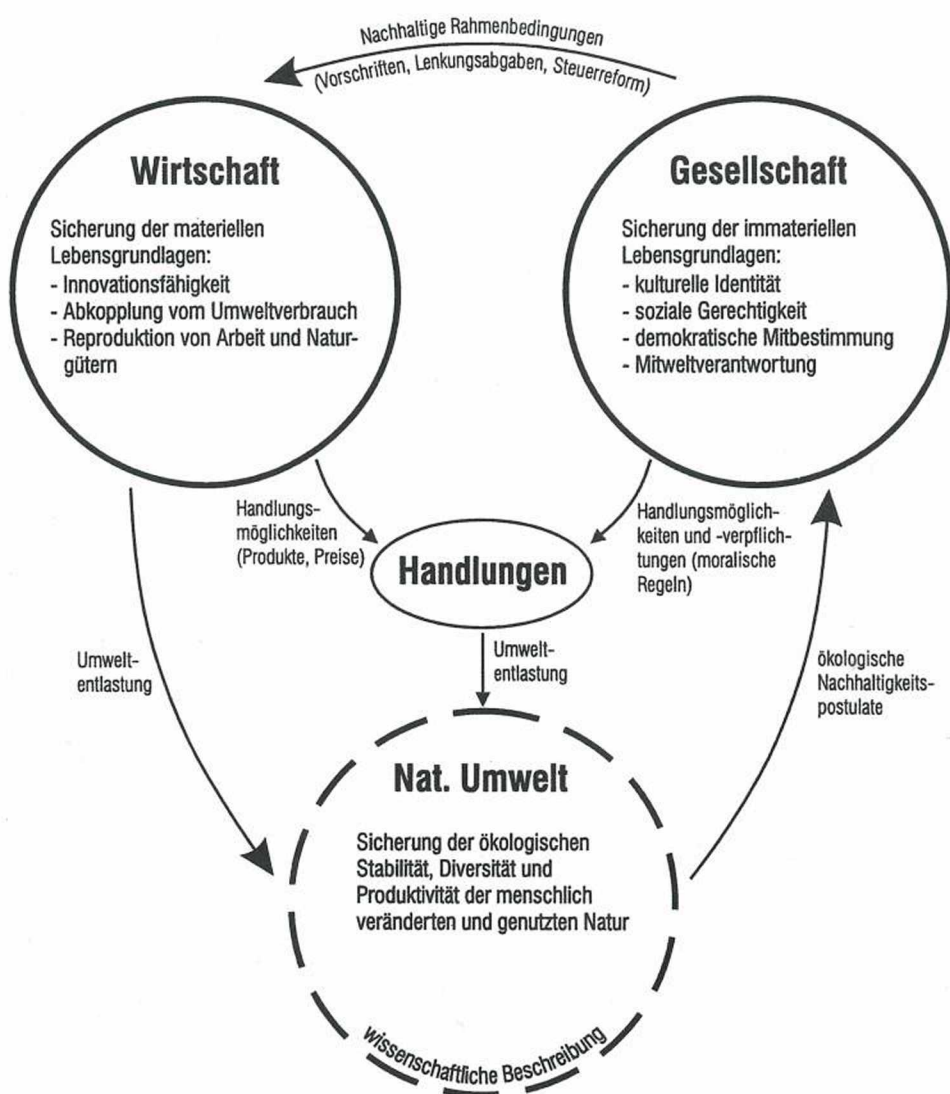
Nachhaltige Rahmenbedingungen
(Vorschriften, Lenkungsabgaben, Steuerreform)

Wirtschaft

Sicherung der materiellen Lebensgrundlagen:
- Innovationsfähigkeit
- Abkopplung vom Umweltverbrauch
- Reproduktion von Arbeit und Naturgütern

Gesellschaft

Sicherung der immateriellen Lebensgrundlagen:
- kulturelle Identität
- soziale Gerechtigkeit
- demokratische Mitbestimmung
- Mitweltverantwortung

Handlungsmöglichkeiten (Produkte, Preise)

Handlungen

Handlungsmöglichkeiten und -verpflichtungen (moralische Regeln)

Umweltentlastung

Umweltentlastung

ökologische Nachhaltigkeitspostulate

Nat. Umwelt

Sicherung der ökologischen Stabilität, Diversität und Produktivität der menschlich veränderten und genutzten Natur

wissenschaftliche Beschreibung